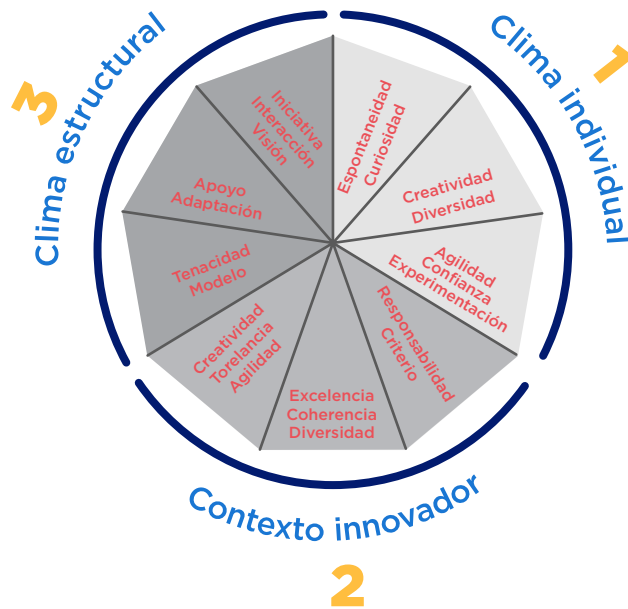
1
Clima individual

Espontaneidad
Curiosidad

Creatividad
Diversidad

Agilidad
Confianza
Experimentación

Responsabilidad
Criterio

Excelencia
Coherencia
Diversidad

Creatividad
Torelancia
Agilidad

Tenacidad
Modelo

Apoyo
Adaptación

Iniciativa
Interacción
Visión

Contexto innovador
2

3
Clima estructural